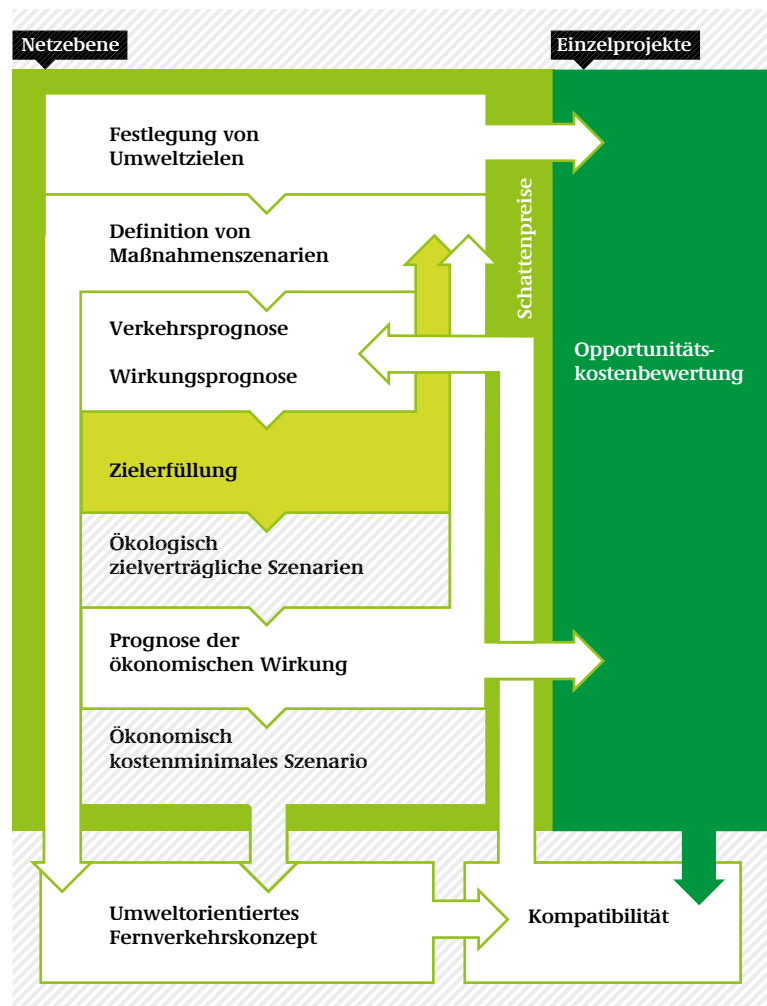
Netzebene

Einzelprojekte

Festlegung von Umweltzielen

Definition von Maßnahmenszenarien

Schattenpreise

Verkehrsprognose

Wirkungsprognose

Opportunitäts-kostenbewertung

Zielerfüllung

Ökologisch zielverträgliche Szenarien

Prognose der ökonomischen Wirkung

Ökonomisch kostenminimales Szenario

Umweltorientiertes Fernverkehrskonzept

Kompatibilität